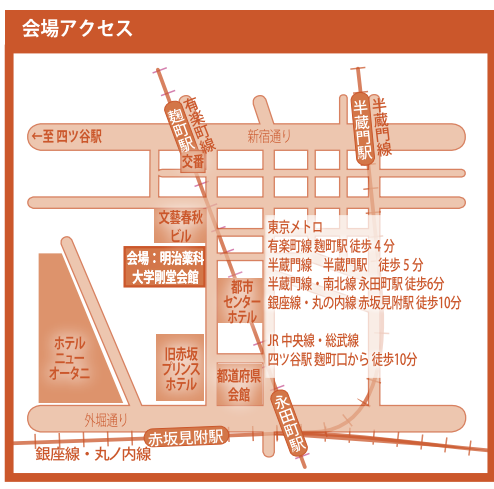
会場アクセス

←至 四ツ谷駅

新宿通り

有楽町線

麹町駅

交番

半蔵門線

半蔵門駅

文藝春秋ビル

会場：明治薬科大学剛堂会館

都市センターホテル

東京メトロ
有楽町線 麹町駅 徒歩４分
半蔵門線　半蔵門駅　徒歩５分
半蔵門線・南北線 永田町駅 徒歩6分
銀座線・丸の内線 赤坂見附駅 徒歩10分

JR 中央線・総武線
四ツ谷駅 麹町口から 徒歩10分

ホテルニューオータニ

旧赤坂プリンスホテル

都道府県会館

永田町駅

外堀通り

赤坂見附駅

銀座線・丸ノ内線